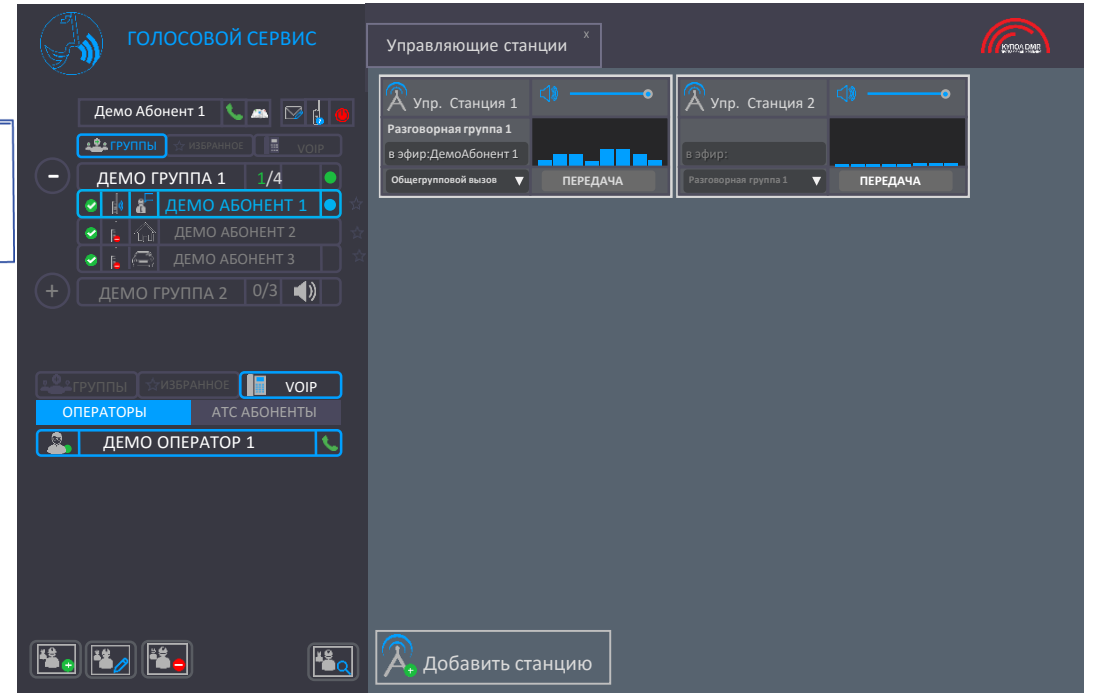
ГОЛОСОВОЙ СЕРВИС

Демо Абонент 1

ГРУППЫ ИЗБРАННОЕ VOIP

ДЕМО ГРУППА 1 1/4

ДЕМО АБОНЕНТ 1

ДЕМО АБОНЕНТ 2

ДЕМО АБОНЕНТ 3

ДЕМО ГРУППА 2 0/3

ГРУППЫ ИЗБРАННОЕ VOIP

ОПЕРАТОРЫ АТС АБОНЕНТЫ

ДЕМО ОПЕРАТОР 1

Управляющие станции x

КУПОЛ DMR

Упр. Станция 1

Разговорная группа 1

в эфир:ДемоАбонент 1

Общегрупповой вызов

ПЕРЕДАЧА

Упр. Станция 2

в эфир:

Разговорная группа 1

ПЕРЕДАЧА

Добавить станцию